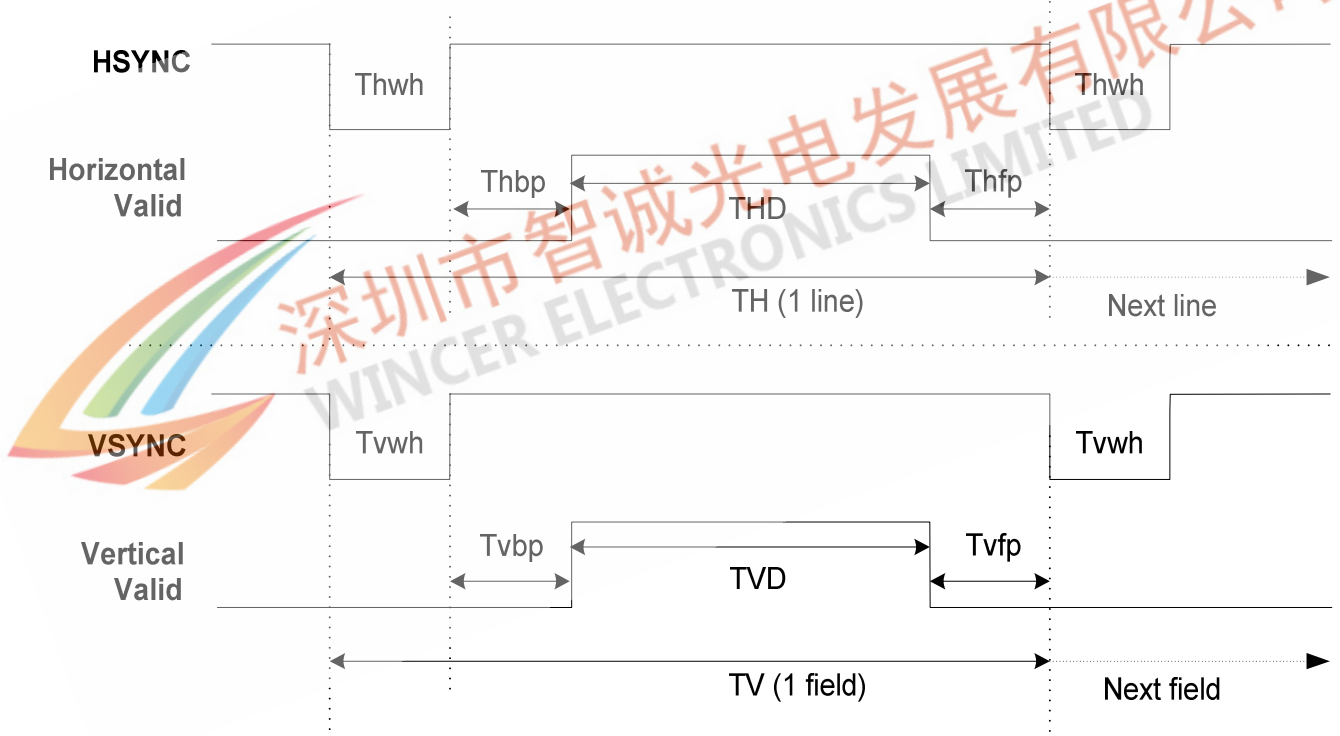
HSYNC

Thwh

Thwh

Horizontal Valid

Thbp

THD

Thfp

TH (1 line)

Next line

VSYNC

Tvwh

Tvwh

Vertical Valid

Tvbp

TVD

Tvfp

TV (1 field)

Next field

深圳市智诚光电发展有限公司

WINCER ELECTRONICS LIMITED